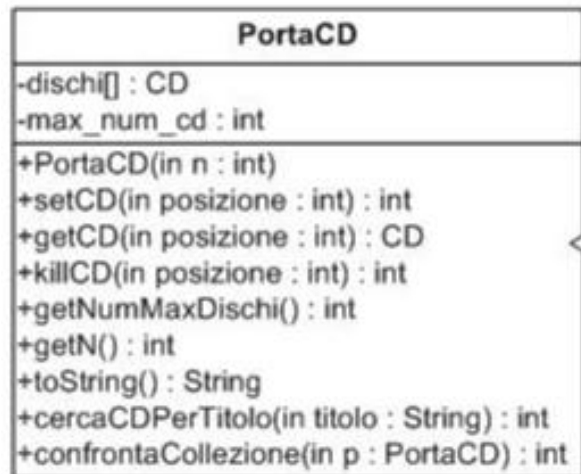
PortaCD

-dischi[] : CD
-max_num_cd : int

+PortaCD(in n : int)
+setCD(in posizione : int) : int
+getCD(in posizione : int) : CD
+killCD(in posizione : int) : int
+getNumMaxDischi() : int
+getN() : int
+toString() : String
+cercaCDPerTitolo(in titolo : String) : int
+confrontaCollezione(in p : PortaCD) : int